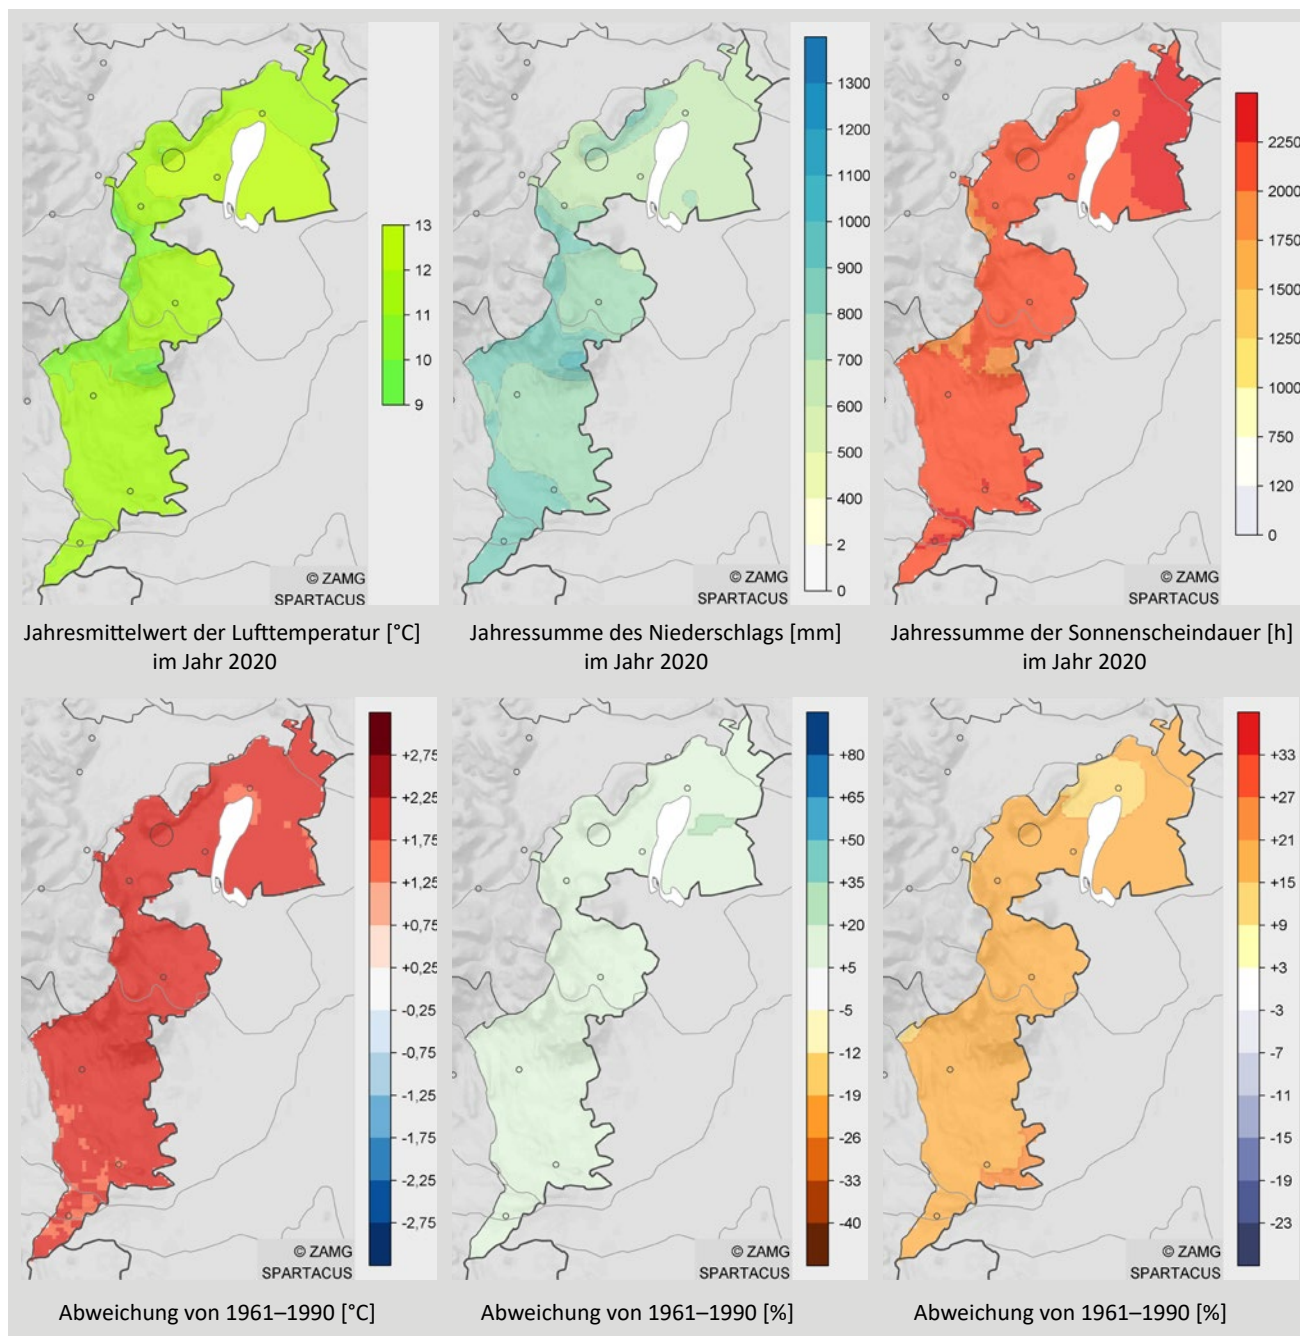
13
12
11
10
9

© ZAMG
SPARTACUS

Jahresmittelwert der Lufttemperatur [°C] im Jahr 2020

1300
1200
1100
1000
900
800
700
600
500
400
2
0

© ZAMG
SPARTACUS

Jahressumme des Niederschlags [mm] im Jahr 2020

2250
2000
1750
1500
1250
1000
750
120
0

© ZAMG
SPARTACUS

Jahressumme der Sonnenscheindauer [h] im Jahr 2020

+2,75
+2,25
+1,75
+1,25
+0,75
+0,25
-0,25
-0,75
-1,25
-1,75
-2,25
-2,75

© ZAMG
SPARTACUS

Abweichung von 1961–1990 [°C]

+80
+65
+50
+35
+20
+5
-5
-12
-19
-26
-33
-40

© ZAMG
SPARTACUS

Abweichung von 1961–1990 [%]

+33
+27
+21
+15
+9
+3
-3
-7
-11
-15
-19
-23

© ZAMG
SPARTACUS

Abweichung von 1961–1990 [%]